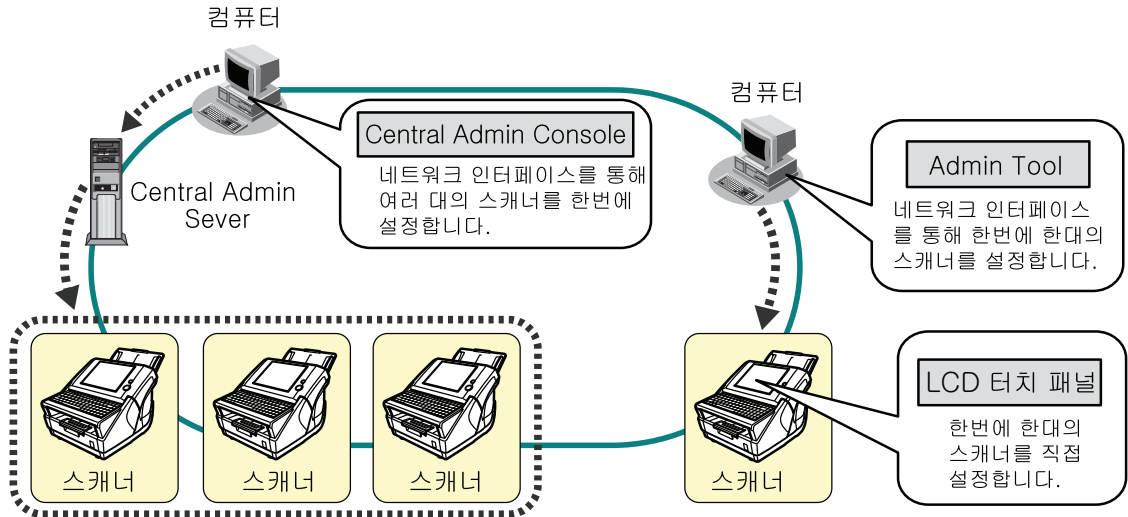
컴퓨터

Central Admin Console

네트워크 인터페이스를 통해 여러 대의 스캐너를 한번에 설정합니다.

Central Admin Sever

컴퓨터

Admin Tool

네트워크 인터페이스를 통해 한번에 한대의 스캐너를 설정합니다.

LCD 터치 패널

한번에 한대의 스캐너를 직접 설정합니다.

스캐너

스캐너

스캐너

스캐너